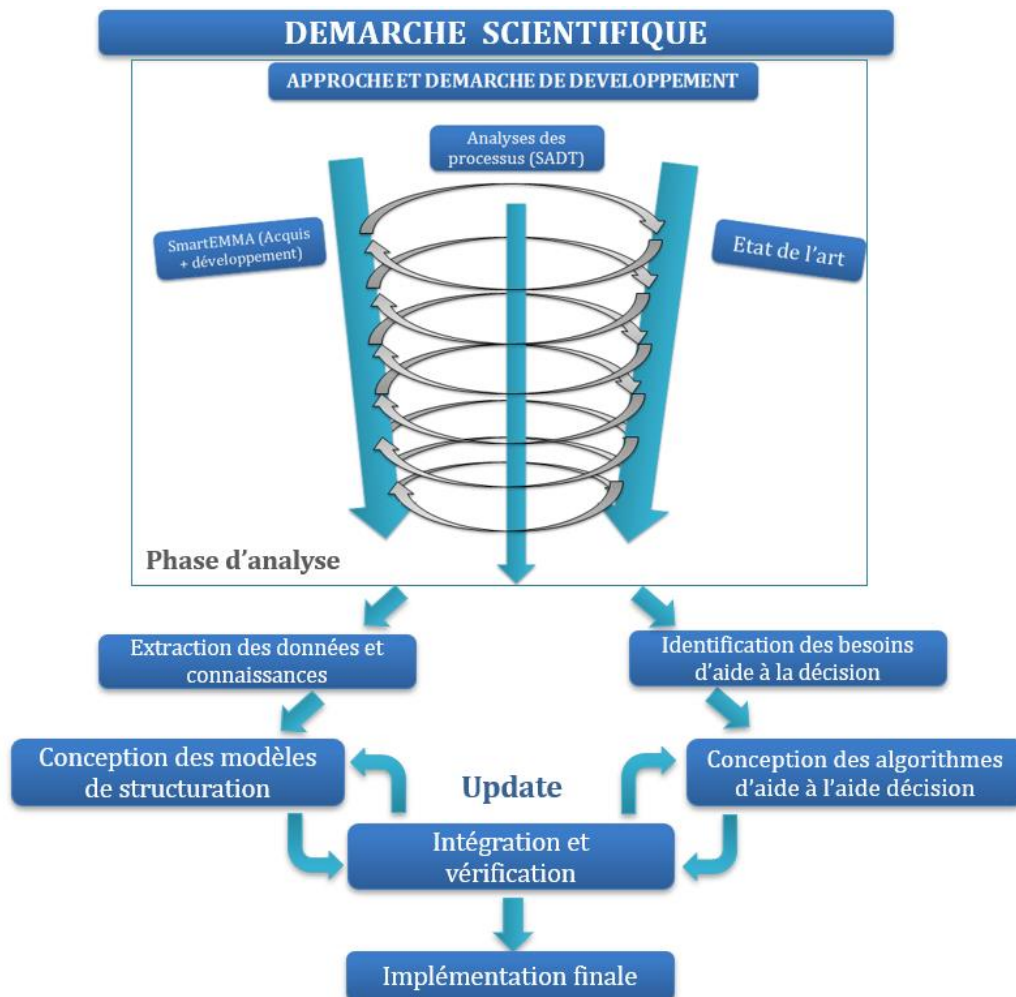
DEMARCHE SCIENTIFIQUE

APPROCHE ET DEMARCHE DE DEVELOPPEMENT

Analyses des processus (SADT)

SmartEMMA (Acquis + développement)

Etat de l'art

Phase d'analyse

Extraction des données et connaissances

Identification des besoins d'aide à la décision

Conception des modèles de structuration

Update

Conception des algorithmes d'aide à l'aide décision

Intégration et vérification

Implémentation finale